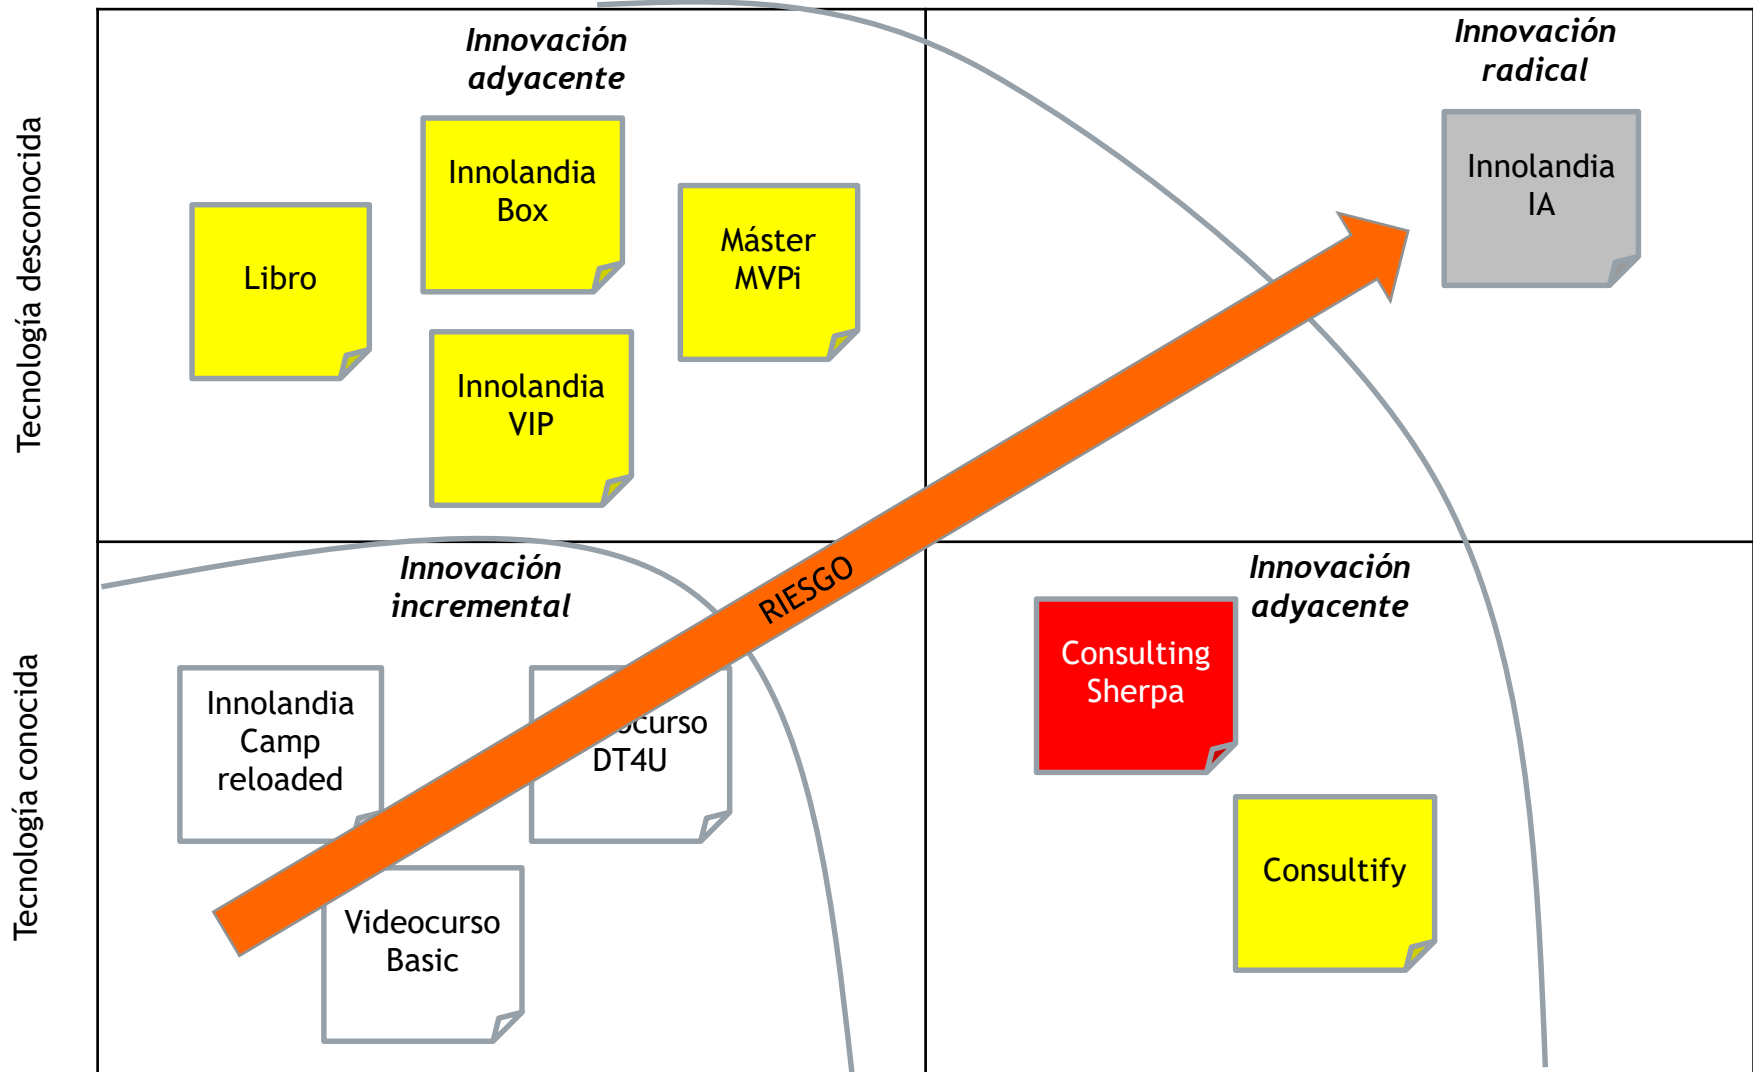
Tecnología desconocida

Innovación adyacente

Libro

Innolandia Box

Máster MVPi

Innolandia VIP

Innovación radical

Innolandia IA

Tecnología conocida

Innovación incremental

Innolandia Camp reloaded

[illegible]curso DT4U

Videocurso Basic

RIESGO

Innovación adyacente

Consulting Sherpa

Consultify